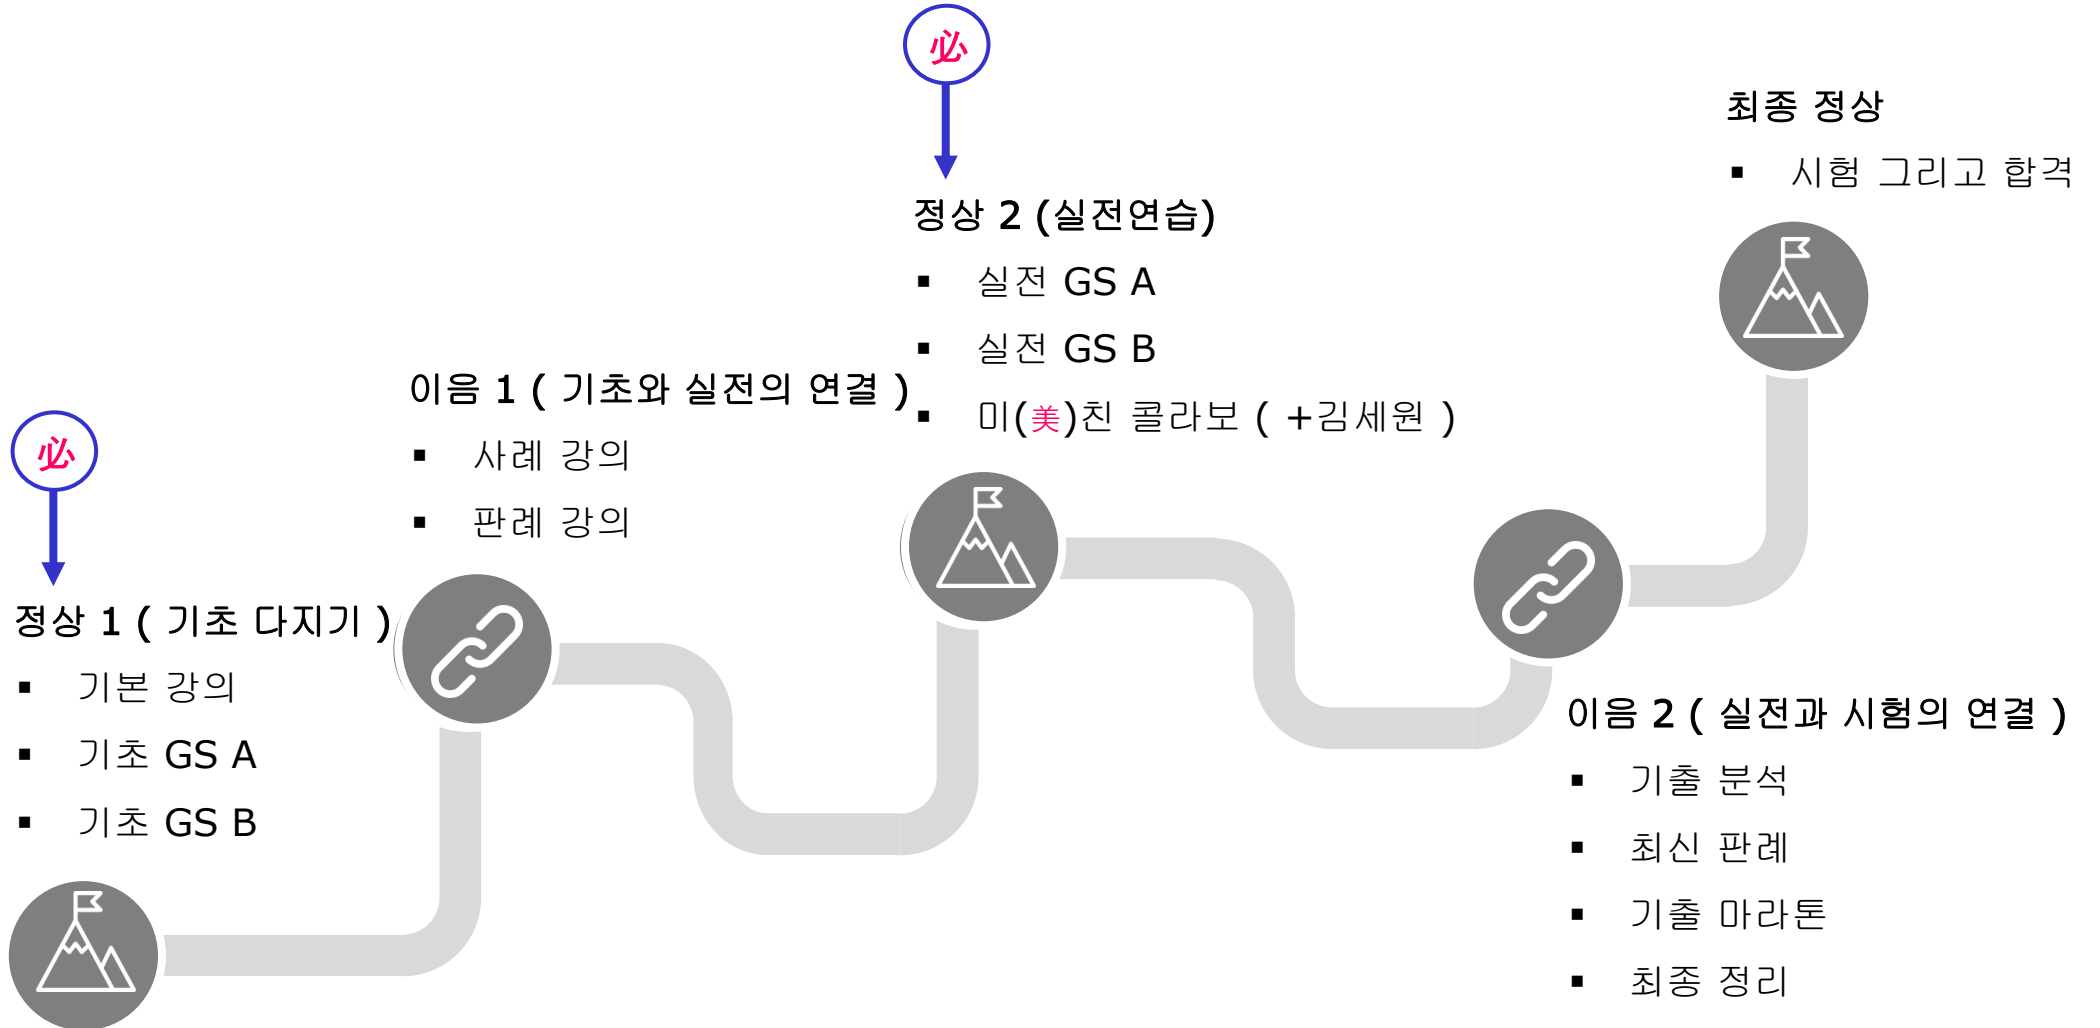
必

정상 1 ( 기초 다지기 )
▪ 기본 강의
▪ 기초 GS A
▪ 기초 GS B

이음 1 ( 기초와 실전의 연결 )
▪ 사례 강의
▪ 판례 강의

必

정상 2 (실전연습)
▪ 실전 GS A
▪ 실전 GS B
▪ 미(美)친 콜라보 ( +김세원 )

이음 2 ( 실전과 시험의 연결 )
▪ 기출 분석
▪ 최신 판례
▪ 기출 마라톤
▪ 최종 정리

최종 정상
▪ 시험 그리고 합격